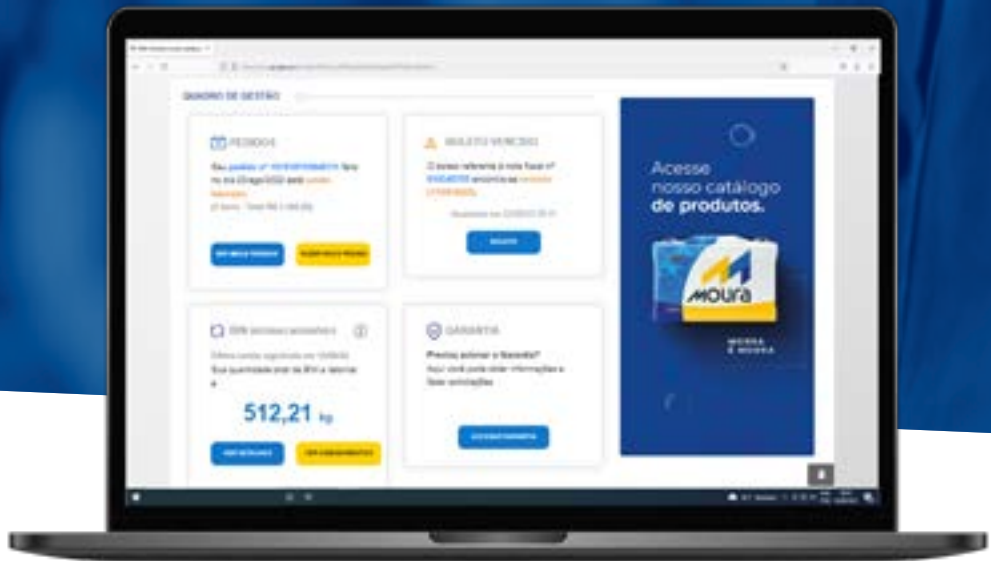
QUADRO DE GESTÃO

PEDIDOS

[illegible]

VER MEUS PEDIDOS

FAZER NOVO PEDIDO

BOLETO VENCIDO

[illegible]

BOLETO

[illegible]

512,21 kg

VER DETALHES

VER LANÇAMENTOS

GARANTIA

Precisa acionar a Garantia?

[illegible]

SOLICITAR GARANTIA

Acesse nosso catálogo de produtos.

MOURA

MOURA É MOURA